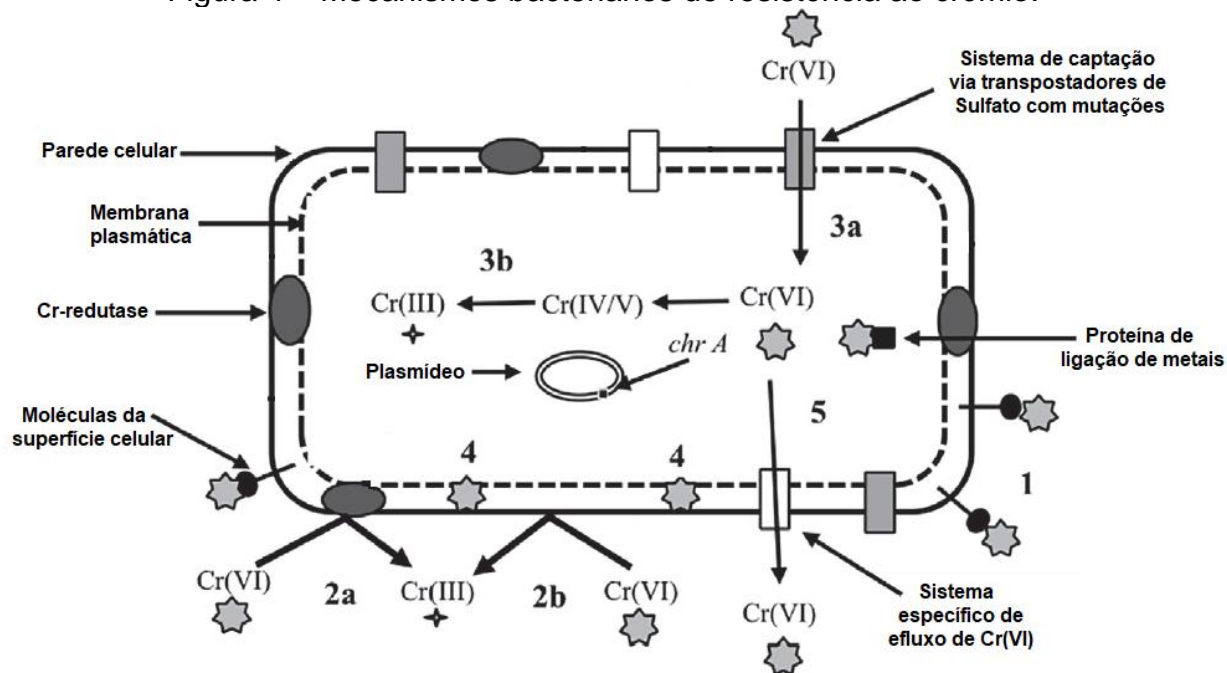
Figura 1 – Mecanismos bacterianos de resistência ao cromio.

Cr(VI)

Sistema de captação via transpostadores de Sulfato com mutações

Parede celular

Membrana plasmática

3a

3b

Cr(III)

Cr(IV/V)

Cr(VI)

Cr-redutase

Proteína de ligação de metais

chr A

Plasmídeo

Moléculas da superfície celular

5

4

4

1

Cr(VI)

2a

Cr(III)

2b

Cr(VI)

Cr(VI)

Sistema específico de efluxo de Cr(VI)